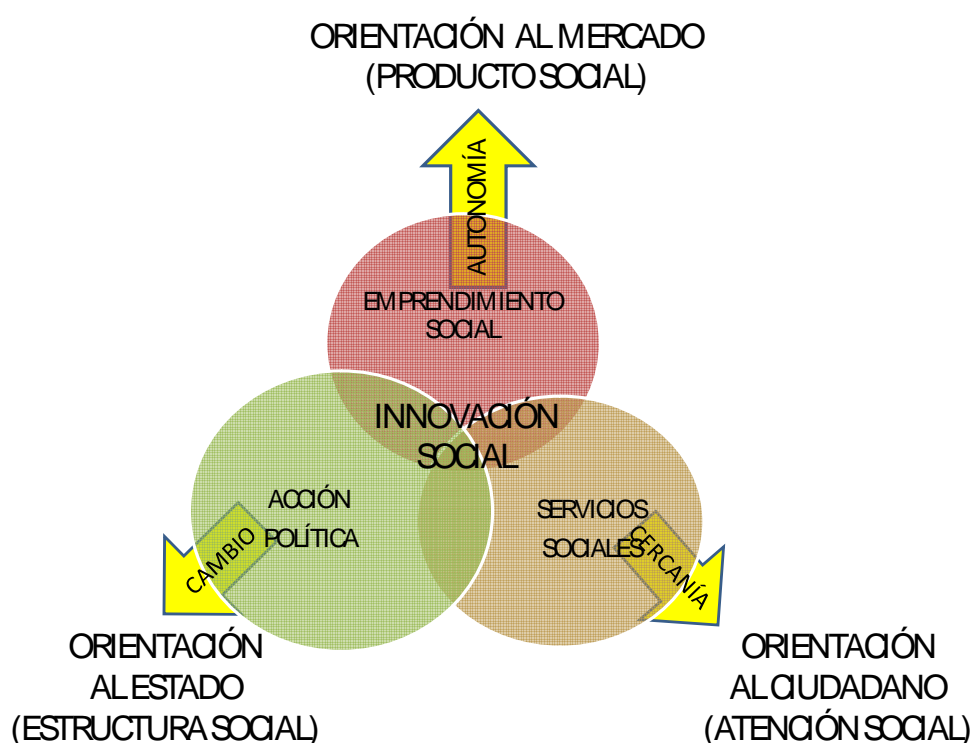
ORIENTACIÓN AL MERCADO
(PRODUCTO SOCIAL)

AUTONOMÍA

EMPRENDIMIENTO SOCIAL

INNOVACIÓN SOCIAL

ACCIÓN POLÍTICA

CAMBIO

SERVICIOS SOCIALES

CERCANÍA

ORIENTACIÓN AL ESTADO
(ESTRUCTURA SOCIAL)

ORIENTACIÓN AL CIUDADANO
(ATENCIÓN SOCIAL)